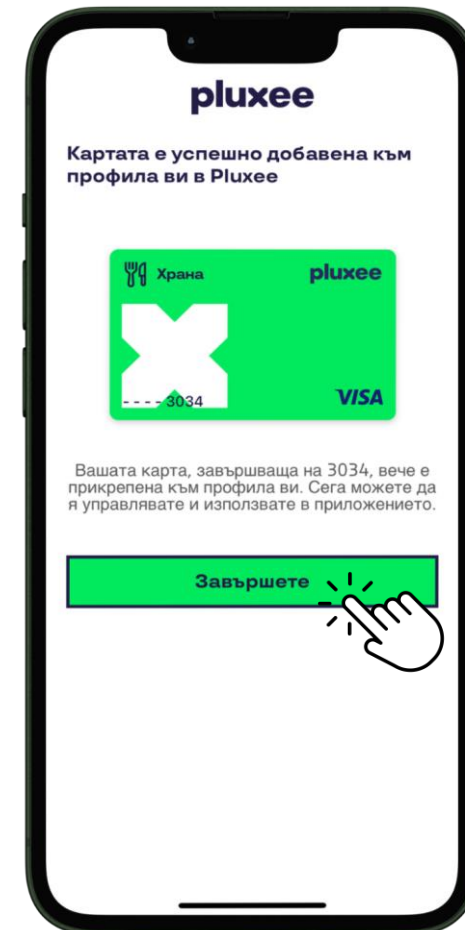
pluxee

Картата е успешно добавена към профила ви в Pluxee

Храна

pluxee

---- 3034

VISA

Вашата карта, завършваща на 3034, вече е прикрепена към профила ви. Сега можете да я управлявате и използвате в приложението.

Завършете